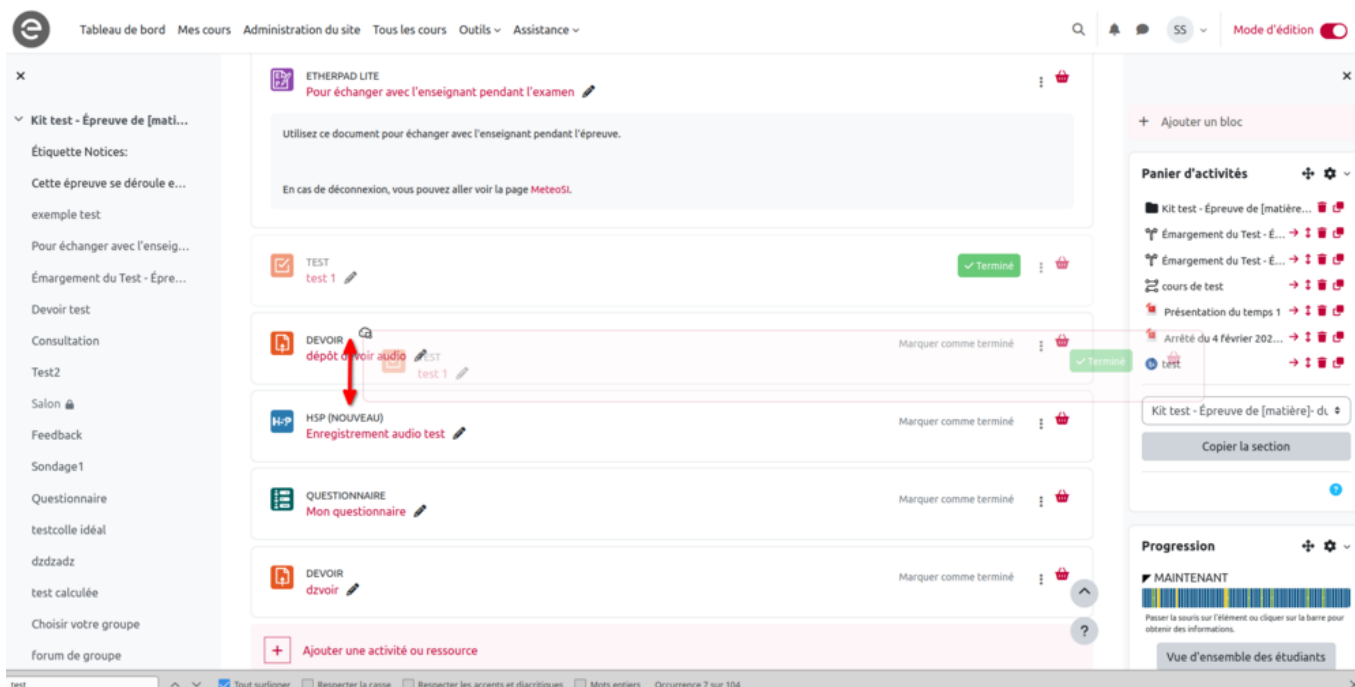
Tableau de bord Mes cours Administration du site Tous les cours Outils Assistance

SS

Mode d'édition

Kit test - Épreuve de [mati...

Étiquette Notices:

Cette épreuve se déroule e...

exemple test

Pour échanger avec l'enseig...

Émargement du Test - Épre...

Devoir test

Consultation

Test2

Salon

Feedback

Sondage1

Questionnaire

testcolle idéal

dzdzadz

test calculée

Choisir votre groupe

forum de groupe

ETHERPAD LITE
Pour échanger avec l'enseignant pendant l'examen

Utilisez ce document pour échanger avec l'enseignant pendant l'épreuve.

En cas de déconnexion, vous pouvez aller voir la page MeteoSI.

TEST
test 1

Terminé

DEVOIR
dépôt devoir audio

TEST
test 1

Terminé

Marquer comme terminé

H5P (NOUVEAU)
Enregistrement audio test

Marquer comme terminé

QUESTIONNAIRE
Mon questionnaire

Marquer comme terminé

DEVOIR
dzvoir

Marquer comme terminé

Ajouter une activité ou ressource

Ajouter un bloc

Panier d'activités

Kit test - Épreuve de [matière...

Émargement du Test - É...

Émargement du Test - É...

cours de test

Présentation du temps 1

Arrêté du 4 février 202...

test

Kit test - Épreuve de [matière]- du

Copier la section

Progression

MAINTENANT

Passer la souris sur l'élément ou cliquer sur la barre pour obtenir des informations.

Vue d'ensemble des étudiants

test

Tout surligner Respecter la casse Respecter les accents et diacritiques Mots entiers Occurrence 2 sur 104